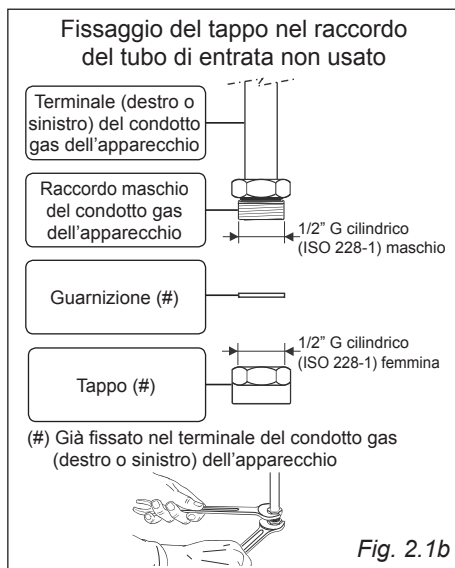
Fissaggio del tappo nel raccordo del tubo di entrata non usato

Terminale (destro o sinistro) del condotto gas dell’apparecchio

Raccordo maschio del condotto gas dell’apparecchio

1/2” G cilindrico (ISO 228-1) maschio

Guarnizione (#)

1/2” G cilindrico (ISO 228-1) femmina

Tappo (#)

(#) Già fissato nel terminale del condotto gas (destro o sinistro) dell’apparecchio

Fig. 2.1b